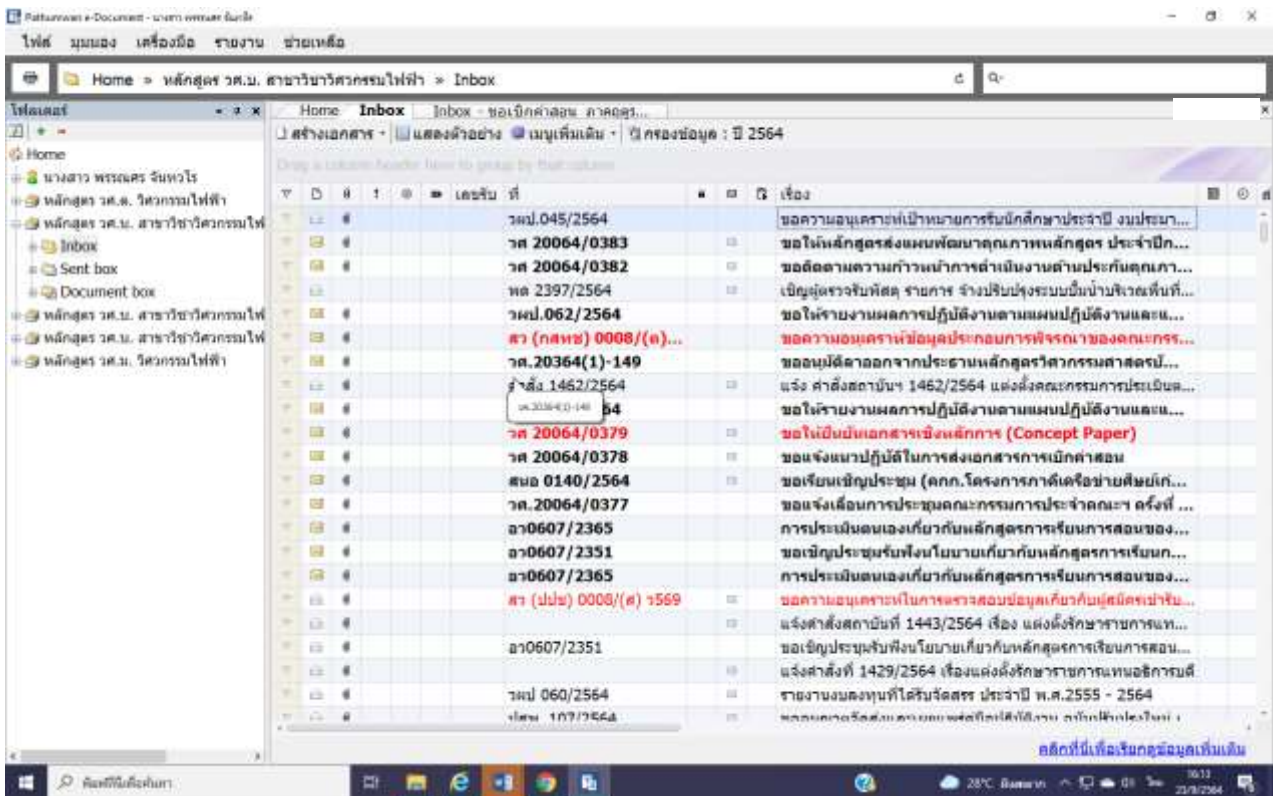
Pathumwan e-Document - นางสาว พรรณศร จันทวไร

ไฟล์ มุมมอง เครื่องมือ รายงาน ช่วยเหลือ

Home » หลักสูตร วศ.บ. สาขาวิชาวิศวกรรมไฟฟ้า » Inbox

โฟลเดอร์

Home
นางสาว พรรณศร จันทวไร
หลักสูตร วศ.ด. วิศวกรรมไฟฟ้า
หลักสูตร วศ.บ. สาขาวิชาวิศวกรรมไฟ
Inbox
Sent box
Document box
หลักสูตร วศ.บ. สาขาวิชาวิศวกรรมไฟ
หลักสูตร วศ.บ. สาขาวิชาวิศวกรรมไฟ
หลักสูตร วศ.ม. วิศวกรรมไฟฟ้า

Home Inbox Inbox - ขอเบิกค่าสอน ภาคฤดู...

สร้างเอกสาร แสดงตัวอย่าง เมนูเพิ่มเติม กรองข้อมูล : ปี 2564

Drag a column header here to group by that column

เลขรับ ที่ เรื่อง

| ที่ | เรื่อง |
|---|---|
| วผป.045/2564 | ขอความอนุเคราะห์เป้าหมายการรับนักศึกษาประจำปี งบประมา... |
| วศ 20064/0383 | ขอให้หลักสูตรส่งแผนพัฒนาคุณภาพหลักสูตร ประจำปีก... |
| วศ 20064/0382 | ขอติดตามความก้าวหน้าการดำเนินงานด้านประกันคุณภา... |
| พด 2397/2564 | เชิญผู้ตรวจรับพัสดุ รายการ จ้างปรับปรุงระบบปั๊มน้ำบริเวณพื้นที่... |
| วผป.062/2564 | ขอให้รายงานผลการปฏิบัติงานตามแผนปฏิบัติงานและแ... |
| สว (กสทช) 0008/(ต)... | ขอความอนุเคราะห์ข้อมูลประกอบการพิจารณาของคณะกรร... |
| วศ.20364(1)-149 | ขออนุมัติลาออกจากประธานหลักสูตรวิศวกรรมศาสตรบั... |
| คำสั่ง 1462/2564 | แจ้ง คำสั่งสถาบันฯ 1462/2564 แต่งตั้งคณะกรรมการประเมินผ... |
| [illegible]64 | ขอให้รายงานผลการปฏิบัติงานตามแผนปฏิบัติงานและแ... |
| วศ 20064/0379 | ขอให้เป็นยืนยันเอกสารเชิงหลักการ (Concept Paper) |
| วศ 20064/0378 | ขอแจ้งแนวปฏิบัติในการส่งเอกสารการเบิกค่าสอน |
| สนอ 0140/2564 | ขอเรียนเชิญประชุม (คกก.โครงการภาคีเครือข่ายศิษย์เก่... |
| วศ.20064/0377 | ขอแจ้งเลื่อนการประชุมคณะกรรมการประจำคณะฯ ครั้งที่ ... |
| อว0607/2365 | การประเมินตนเองเกี่ยวกับหลักสูตรการเรียนการสอนของ... |
| อว0607/2351 | ขอเชิญประชุมรับฟังนโยบายเกี่ยวกับหลักสูตรการเรียนก... |
| อว0607/2365 | การประเมินตนเองเกี่ยวกับหลักสูตรการเรียนการสอนของ... |
| สว (ปปช) 0008/(ส) ว569 | ขอความอนุเคราะห์ในการตรวจสอบข้อมูลเกี่ยวกับผู้สมัครเข้ารับ... |
| | แจ้งคำสั่งสถาบันที่ 1443/2564 เรื่อง แต่งตั้งรักษาราชการแท... |
| อว0607/2351 | ขอเชิญประชุมรับฟังนโยบายเกี่ยวกับหลักสูตรการเรียนการสอน... |
| | แจ้งคำสั่งที่ 1429/2564 เรื่องแต่งตั้งรักษาราชการแทนอธิการบดี |
| วผป 060/2564 | รายงานผลงบทุนที่ได้รับจัดสรร ประจำปี พ.ศ.2555 - 2564 |
| ปสพ 107/2564 | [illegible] |

คลิกที่นี่เพื่อเรียกดูข้อมูลเพิ่มเติม

พิมพ์ที่นี่เพื่อค้นหา

28°C ฝนตก 16:13 23/8/2564